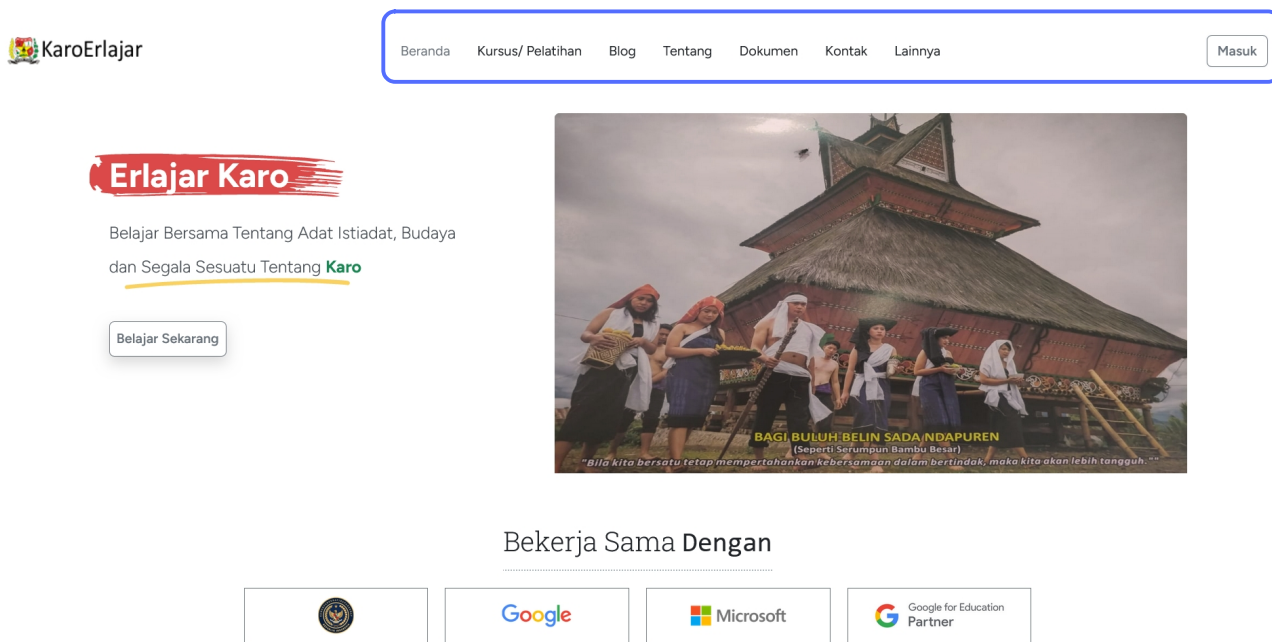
KaroErlajar

Beranda Kursus/ Pelatihan Blog Tentang Dokumen Kontak Lainnya

Masuk

Erlajar Karo

Belajar Bersama Tentang Adat Istiadat, Budaya dan Segala Sesuatu Tentang Karo

Belajar Sekarang

BAGI BULUH BELIN SADA NDAPUREN
(Seperti Serumpun Bambu Besar)
"Bila kita bersatu tetap mempertahankan kebersamaan dalam bertindak, maka kita akan lebih tangguh."

Bekerja Sama Dengan

Google

Microsoft

Google for Education Partner